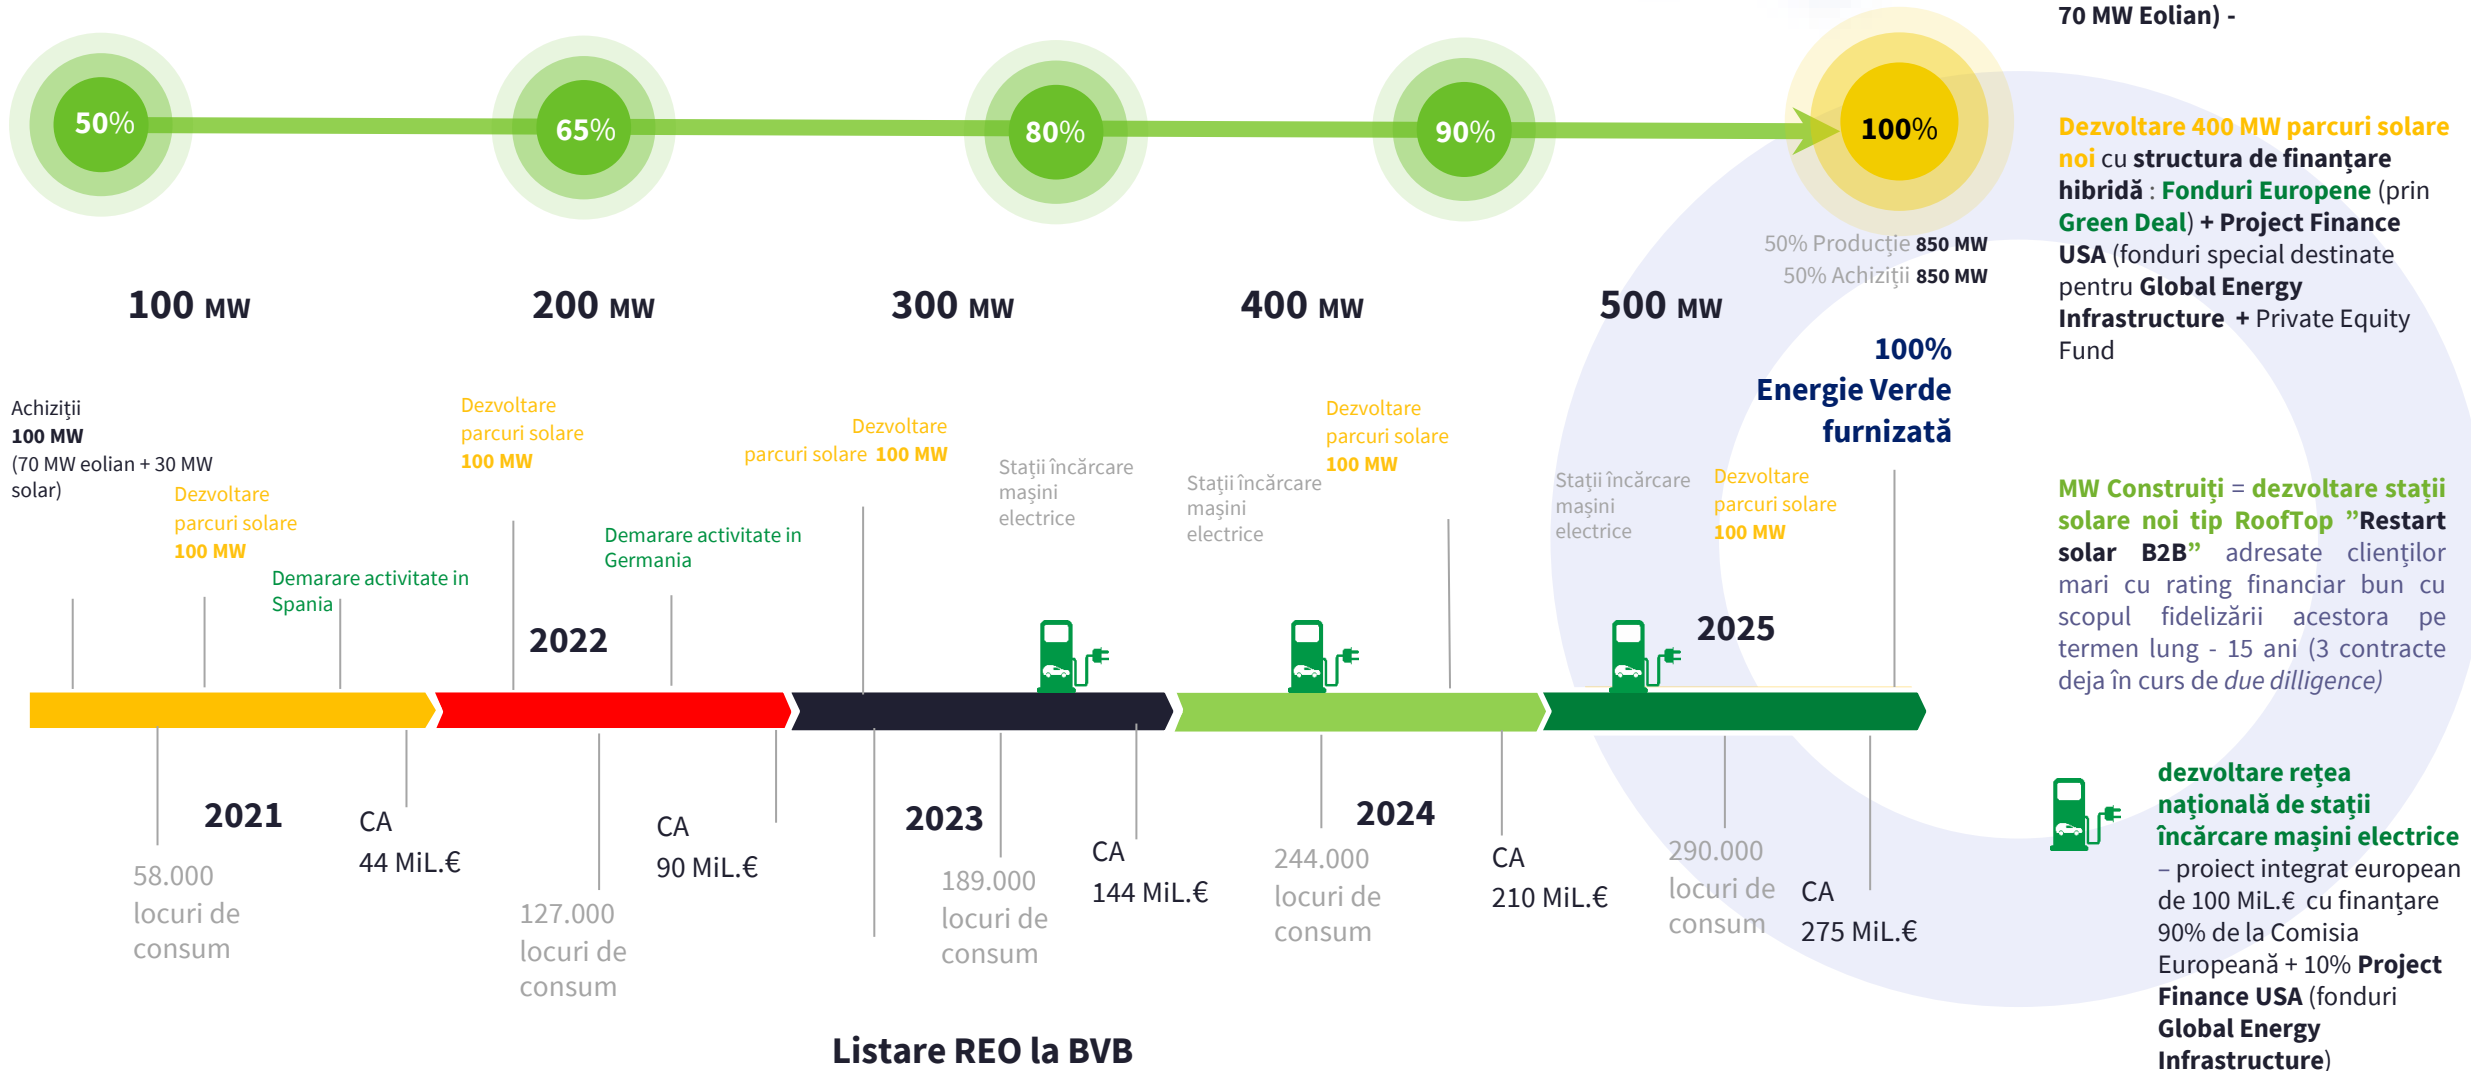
70 MW Eolian) -

50%

65%

80%

90%

100%

50% Producție 850 MW
50% Achiziții 850 MW

100 MW

200 MW

300 MW

400 MW

500 MW

100%
Energie Verde
furnizată

Dezvoltare 400 MW parcuri solare noi cu structura de finanțare hibridă : Fonduri Europene (prin Green Deal) + Project Finance USA (fonduri special destinate pentru Global Energy Infrastructure + Private Equity Fund

Achiziții
100 MW
(70 MW eolian + 30 MW solar)

Dezvoltare parcuri solare 100 MW

Demarare activitate in Spania

Dezvoltare parcuri solare 100 MW

Demarare activitate in Germania

Dezvoltare parcuri solare 100 MW

Stații încărcare mașini electrice

Stații încărcare mașini electrice

Dezvoltare parcuri solare 100 MW

Stații încărcare mașini electrice

Dezvoltare parcuri solare 100 MW

MW Construiți = dezvoltare stații solare noi tip RoofTop ”Restart solar B2B” adresate clienților mari cu rating financiar bun cu scopul fidelizării acestora pe termen lung - 15 ani (3 contracte deja în curs de due dilligence)

2022

2025

2021

58.000 locuri de consum

CA
44 MiL.€

127.000 locuri de consum

CA
90 MiL.€

2023

189.000 locuri de consum

CA
144 MiL.€

244.000 locuri de consum

2024

CA
210 MiL.€

290.000 locuri de consum

CA
275 MiL.€

dezvoltare rețea națională de stații încărcare mașini electrice – proiect integrat european de 100 MiL.€ cu finanțare 90% de la Comisia Europeană + 10% Project Finance USA (fonduri Global Energy Infrastructure)

Listare REO la BVB